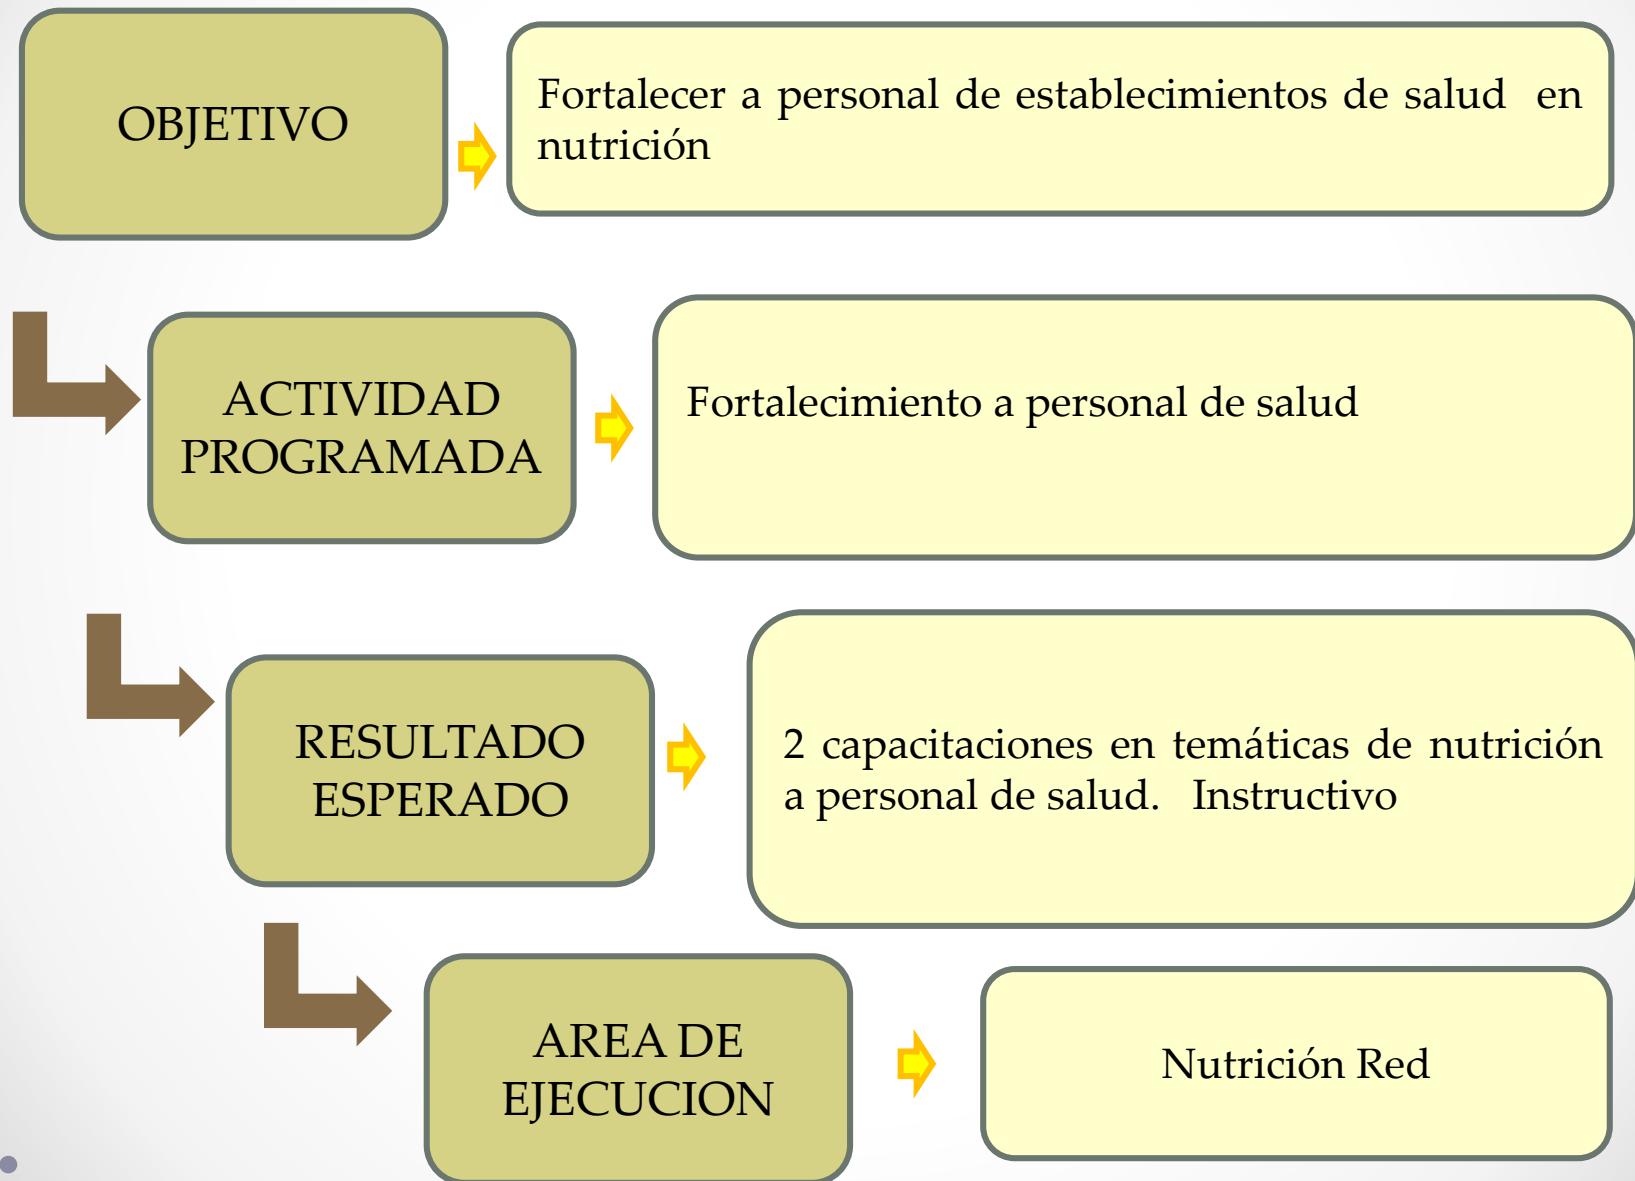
OBJETIVO

Fortalecer a personal de establecimientos de salud en nutrición

ACTIVIDAD PROGRAMADA

Fortalecimiento a personal de salud

RESULTADO ESPERADO

2 capacitaciones en temáticas de nutrición a personal de salud. Instructivo

AREA DE EJECUCION

Nutrición Red